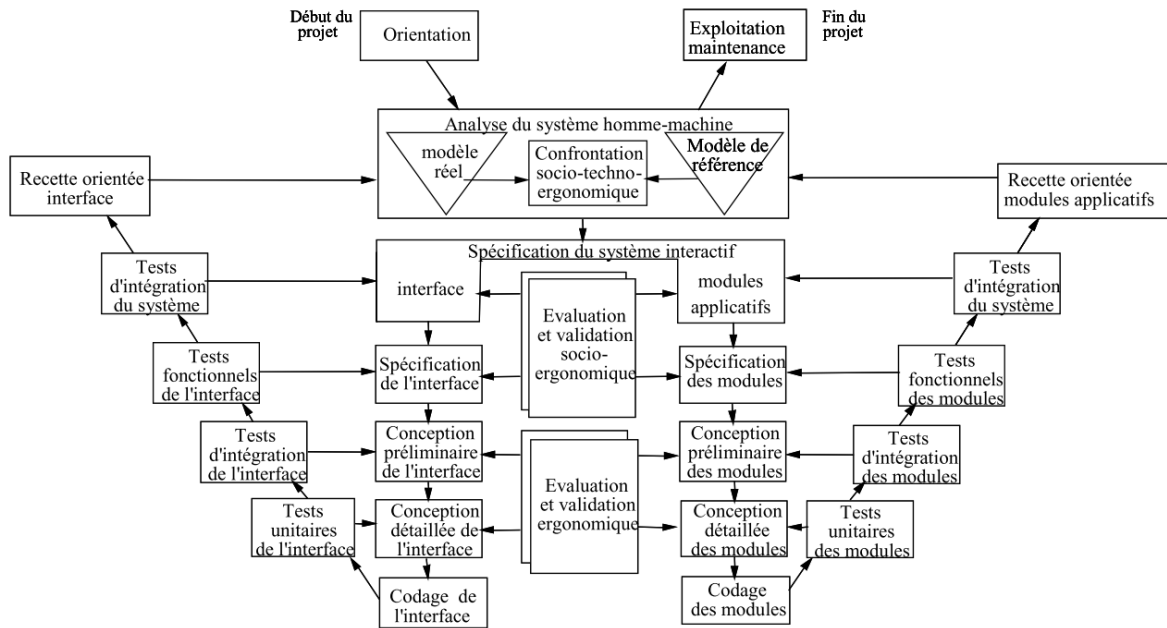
Début du projet

Orientation

Exploitation maintenance

Fin du projet

Analyse du système homme-machine

modèle réel

Confrontation socio-techno-ergonomique

Modèle de référence

Recette orientée interface

Recette orientée modules applicatifs

Spécification du système interactif

Tests d'intégration du système

interface

Evaluation et validation socio-ergonomique

modules applicatifs

Tests d'intégration du système

Tests fonctionnels de l'interface

Spécification de l'interface

Spécification des modules

Tests fonctionnels des modules

Tests d'intégration de l'interface

Conception préliminaire de l'interface

Evaluation et validation ergonomique

Conception préliminaire des modules

Tests d'intégration des modules

Tests unitaires de l'interface

Conception détaillée de l'interface

Conception détaillée des modules

Tests unitaires des modules

Codage de l'interface

Codage des modules